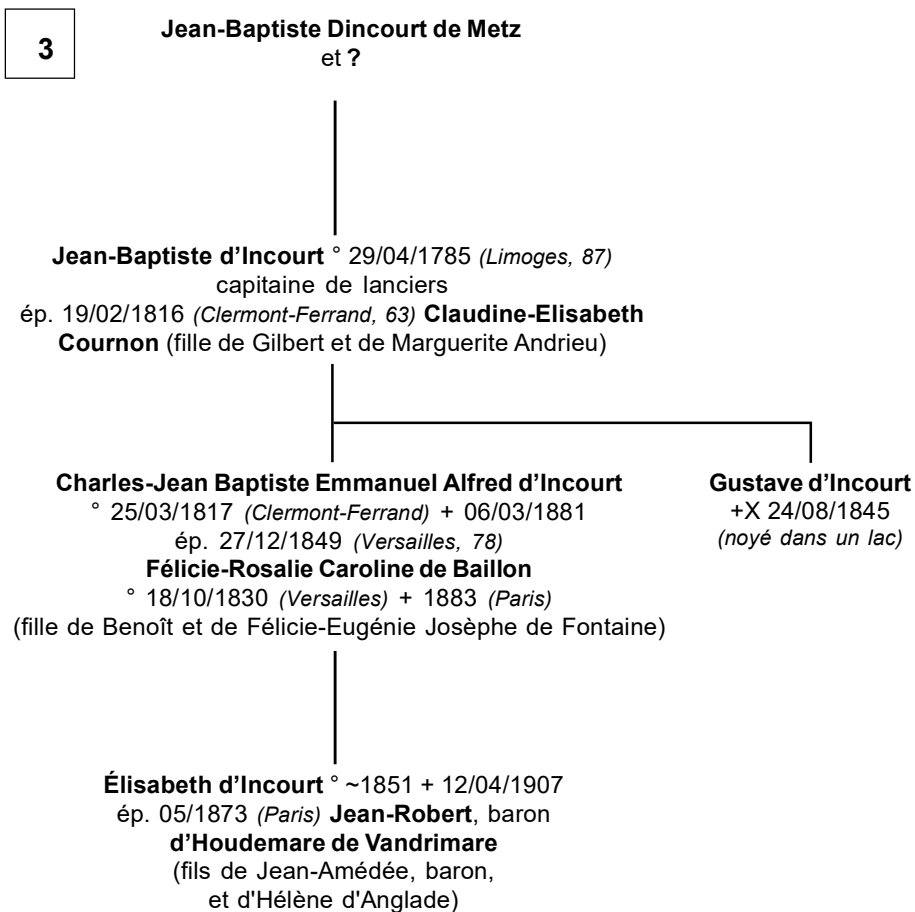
3

Jean-Baptiste Dincourt de Metz
et ?

Jean-Baptiste d'Incourt ° 29/04/1785 (Limoges, 87)
capitaine de lanciers
ép. 19/02/1816 (Clermont-Ferrand, 63) Claudine-Elisabeth Cournon (fille de Gilbert et de Marguerite Andrieu)

Charles-Jean Baptiste Emmanuel Alfred d'Incourt
° 25/03/1817 (Clermont-Ferrand) + 06/03/1881
ép. 27/12/1849 (Versailles, 78)
Félicie-Rosalie Caroline de Baillon
° 18/10/1830 (Versailles) + 1883 (Paris)
(fille de Benoît et de Félicie-Eugénie Josèphe de Fontaine)

Gustave d'Incourt
+X 24/08/1845
(noyé dans un lac)

Élisabeth d'Incourt ° ~1851 + 12/04/1907
ép. 05/1873 (Paris) Jean-Robert, baron d'Houdemare de Vandrimare
(fils de Jean-Amédée, baron, et d'Hélène d'Anglade)